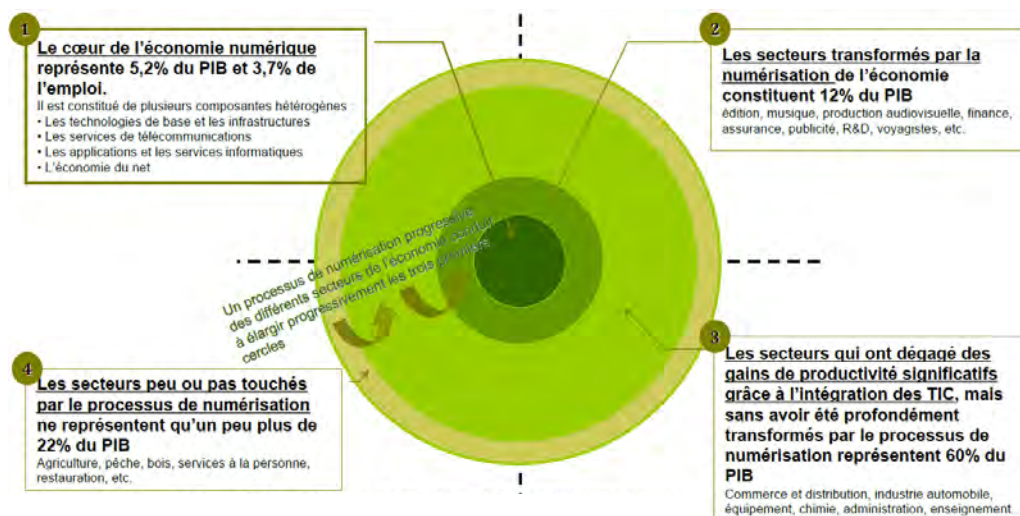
1

Le cœur de l'économie numérique représente 5,2% du PIB et 3,7% de l'emploi.

Il est constitué de plusieurs composantes hétérogènes :
• Les technologies de base et les infrastructures
• Les services de télécommunications
• Les applications et les services informatiques
• L'économie du net

2

Les secteurs transformés par la numérisation de l'économie constituent 12% du PIB

édition, musique, production audiovisuelle, finance, assurance, publicité, R&D, voyagistes, etc.

Un processus de numérisation progressive des différents secteurs de l'économie conduit à élargir progressivement les trois premiers cercles

3

Les secteurs qui ont dégagé des gains de productivité significatifs grâce à l'intégration des TIC, mais sans avoir été profondément transformés par le processus de numérisation représentent 60% du PIB

Commerce et distribution, industrie automobile, équipement, chimie, administration, enseignement.

4

Les secteurs peu ou pas touchés par le processus de numérisation ne représentent qu'un peu plus de 22% du PIB

Agriculture, pêche, bois, services à la personne, restauration, etc.